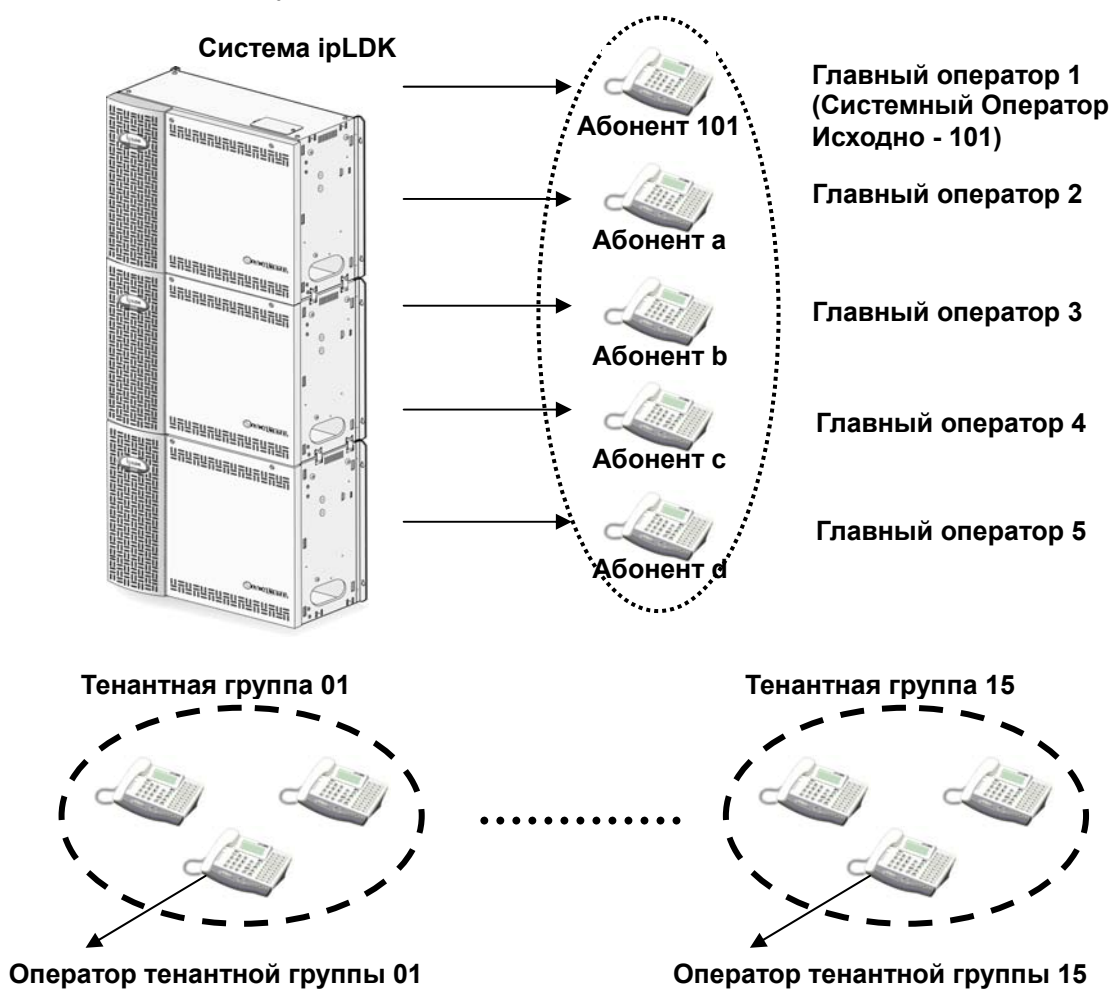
Система ipLDK

Абонент 101

Главный оператор 1 (Системный Оператор Исходно - 101)

Абонент a

Главный оператор 2

Абонент b

Главный оператор 3

Абонент c

Главный оператор 4

Абонент d

Главный оператор 5

Тенантная группа 01

Тенантная группа 15

Оператор тенантной группы 01

Оператор тенантной группы 15